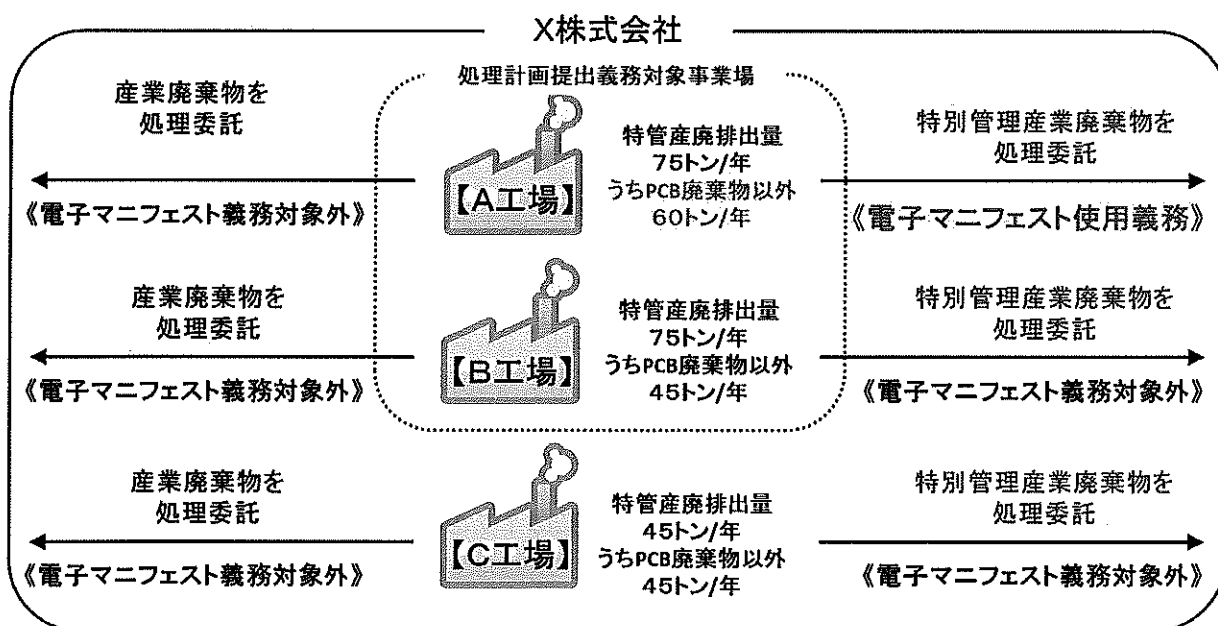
X株式会社

処理計画提出義務対象事業場

産業廃棄物を処理委託
《電子マニフェスト義務対象外》

【A工場】
特管産廃排出量 75トン/年
うちPCB廃棄物以外 60トン/年

特別管理産業廃棄物を処理委託
《電子マニフェスト使用義務》

産業廃棄物を処理委託
《電子マニフェスト義務対象外》

【B工場】
特管産廃排出量 75トン/年
うちPCB廃棄物以外 45トン/年

特別管理産業廃棄物を処理委託
《電子マニフェスト義務対象外》

産業廃棄物を処理委託
《電子マニフェスト義務対象外》

【C工場】
特管産廃排出量 45トン/年
うちPCB廃棄物以外 45トン/年

特別管理産業廃棄物を処理委託
《電子マニフェスト義務対象外》